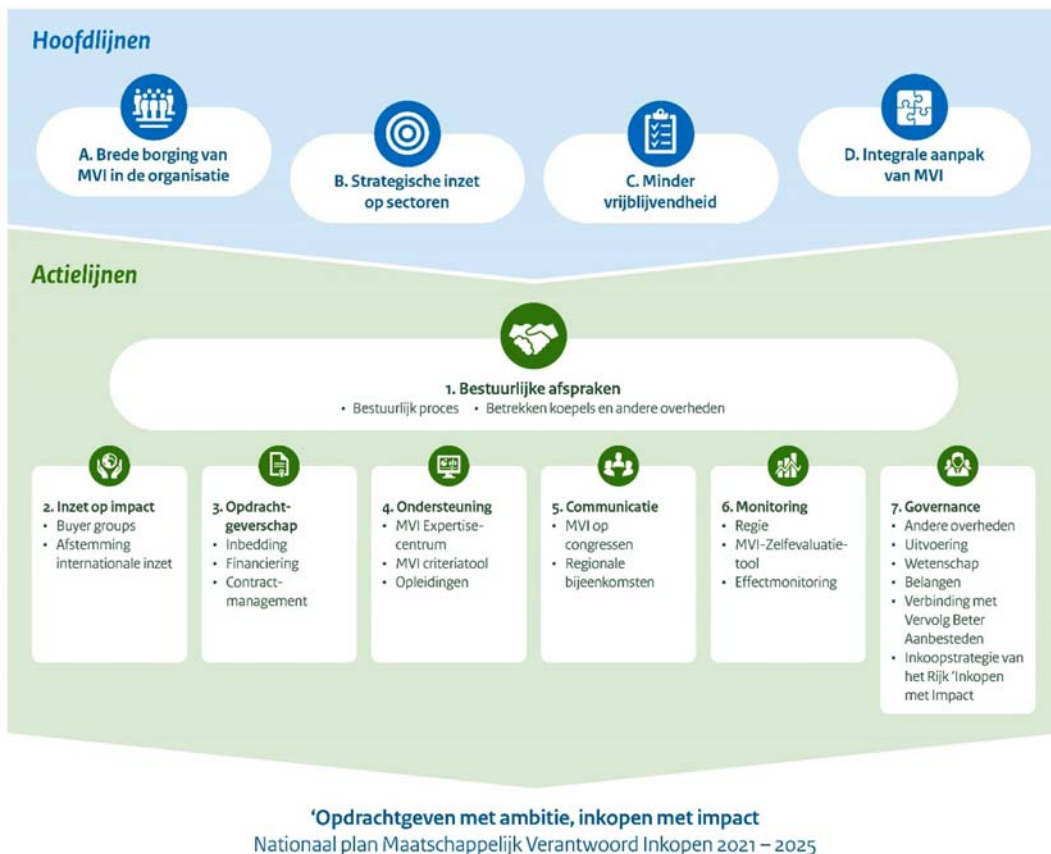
Hoofdlijnen

A. Brede borging van MVI in de organisatie

B. Strategische inzet op sectoren

C. Minder vrijblijvendheid

D. Integrale aanpak van MVI

Actielijnen

1. Bestuurlijke afspraken
• Bestuurlijk proces • Betrekken koepels en andere overheden

2. Inzet op impact
• Buyer groups
• Afstemming internationale inzet

3. Opdrachtgeverschap
• Inbedding
• Financiering
• Contractmanagement

4. Ondersteuning
• MVI Expertisecentrum
• MVI criteriatool
• Opleidingen

5. Communicatie
• MVI op congressen
• Regionale bijeenkomsten

6. Monitoring
• Regie
• MVI-Zelfevaluatietool
• Effectmonitoring

7. Governance
• Andere overheden
• Uitvoering
• Wetenschap
• Belangen
• Verbinding met Vervolg Beter Aanbesteden
• Inkoopstrategie van het Rijk 'Inkopen met Impact

'Opdrachtgeven met ambitie, inkopen met impact
Nationaal plan Maatschappelijk Verantwoord Inkopen 2021 – 2025